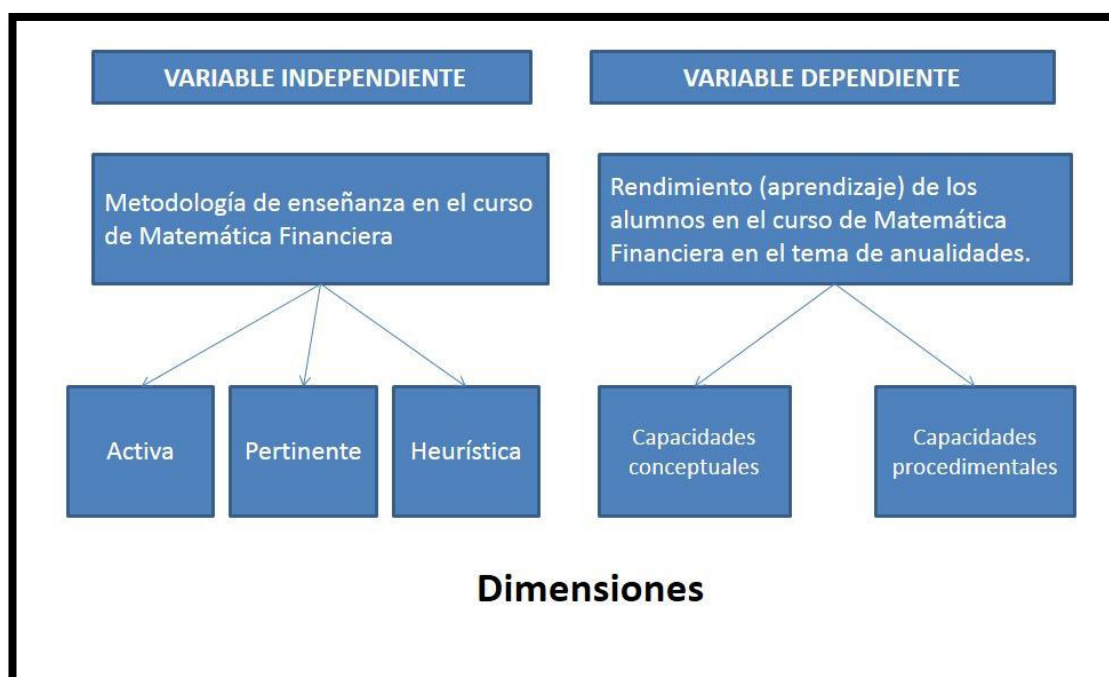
VARIABLE INDEPENDIENTE

VARIABLE DEPENDIENTE

Metodología de enseñanza en el curso de Matemática Financiera

Rendimiento (aprendizaje) de los alumnos en el curso de Matemática Financiera en el tema de anualidades.

Activa

Pertinente

Heurística

Capacidades conceptuales

Capacidades procedimentales

Dimensiones